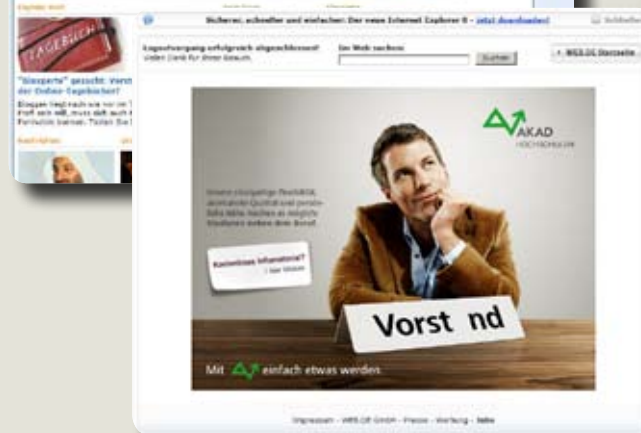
TAGEBUCH

"Bloggerte" gesucht: Verst der Online-Tagebücher

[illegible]

Sicherer, schneller und einfacher: Der neue Internet Explorer 8 - jetzt downloaden!

Schließen

Logoutvorgang erfolgreich abgeschlossen!
Vielen Dank für Ihren Besuch.

Im Web suchen:

Suchen

WEB.DE Startseite

AKAD
HOCHSCHULEN

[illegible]

Kostenloses Infomaterial?
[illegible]

Vorst nd

Mit einfach etwas werden.

Impressum - WEB.DE GmbH - Presse - Werbung - Jobs